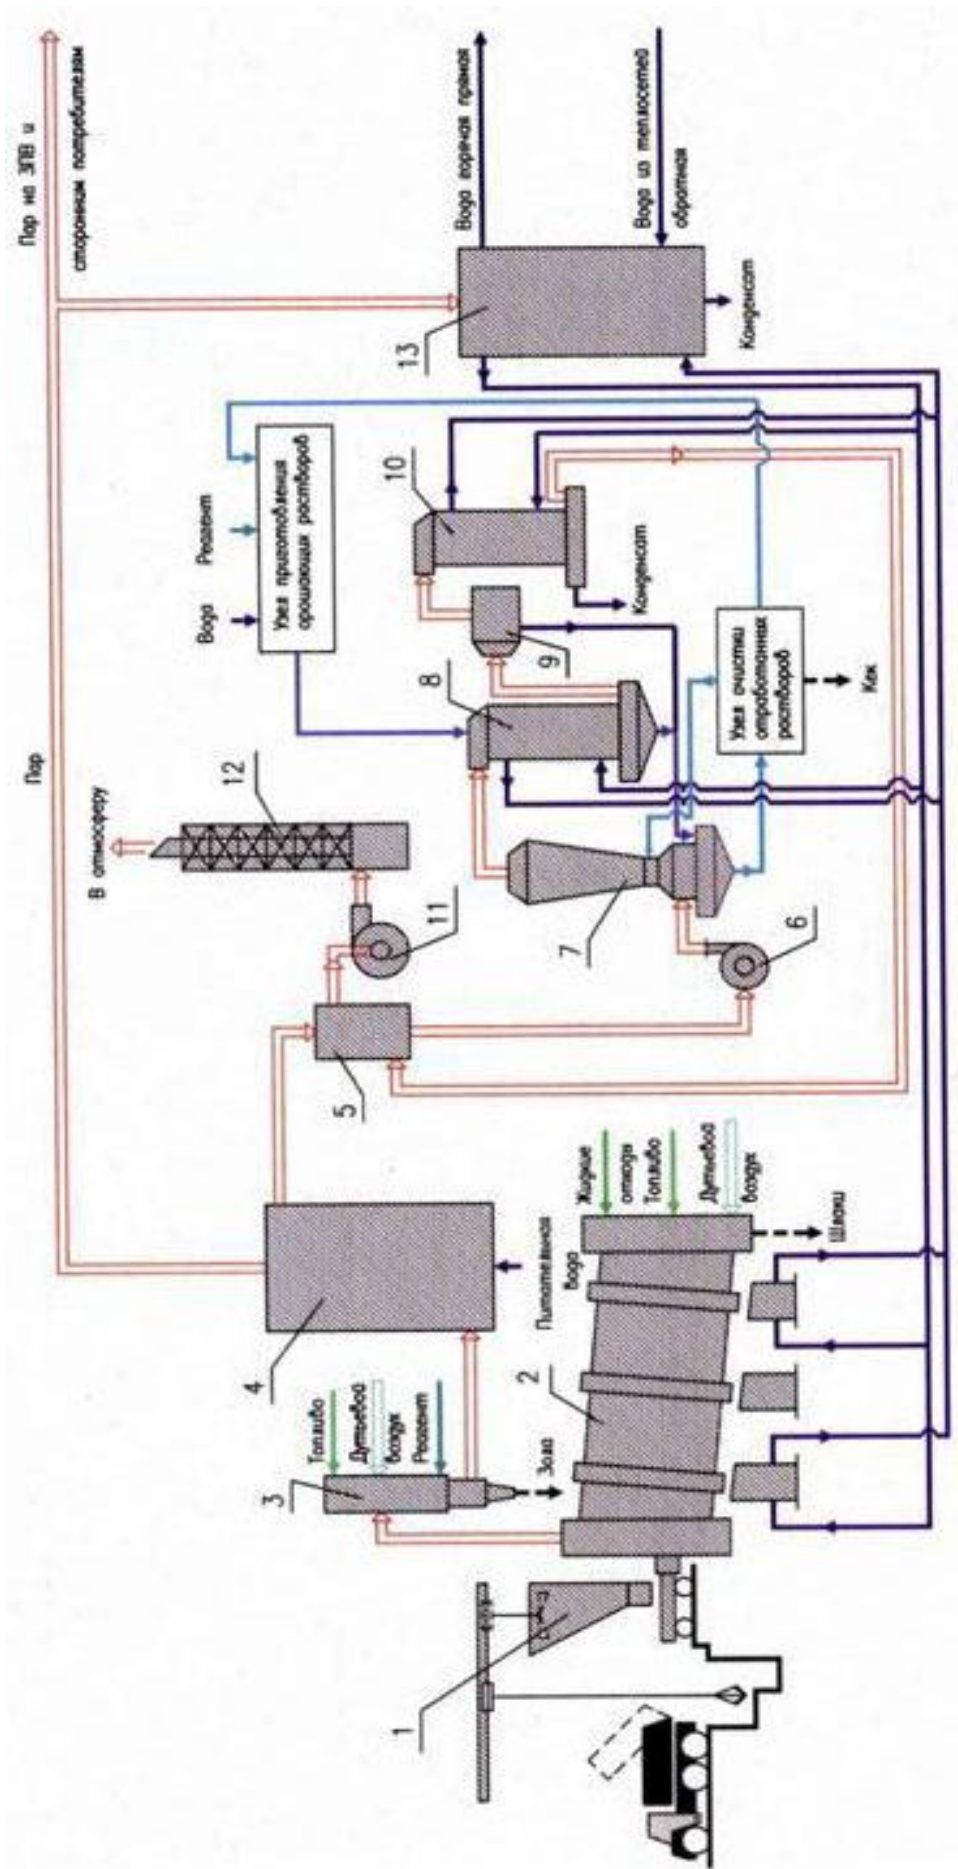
Пар на ЗПВ и сторонним потребителям

Вода хорячая прямая

Вода из теплосетей обратная

Конденсат

13

Пар

Вода

Реагент

Узел приготовления орошающих растворов

10

Конденсат

9

8

Узел очистки отработанных растворов

Кек

В атмосферу

12

11

7

6

5

4

Питательная вода

Жидкие отходы

Топливо

Дутьевой воздух

Шлаки

Топливо

Дутьевой воздух

Реагент

3

Зола

2

1